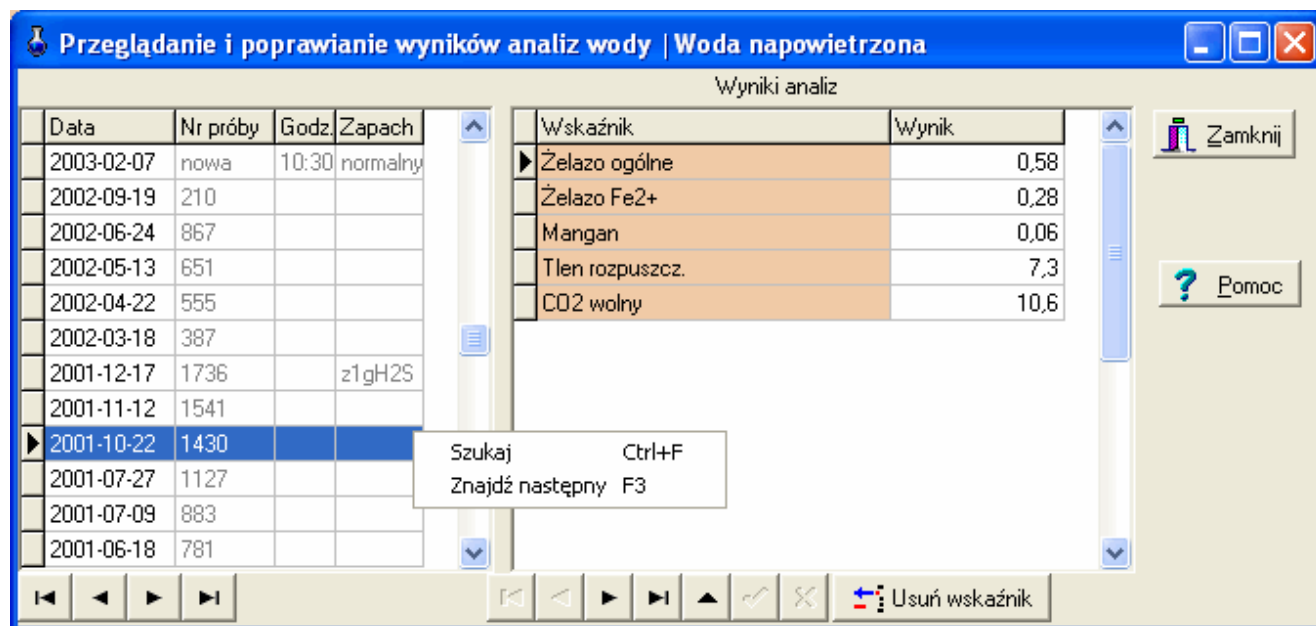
Przeglądanie i poprawianie wyników analiz wody | Woda napowietrzona

Wyniki analiz

| Data | Nr próby | Godz. | Zapach |
|---|---|---|---|
| 2003-02-07 | nowa | 10:30 | normalny |
| 2002-09-19 | 210 | | |
| 2002-06-24 | 867 | | |
| 2002-05-13 | 651 | | |
| 2002-04-22 | 555 | | |
| 2002-03-18 | 387 | | |
| 2001-12-17 | 1736 | | z1gH2S |
| 2001-11-12 | 1541 | | |
| 2001-10-22 | 1430 | | |
| 2001-07-27 | 1127 | | |
| 2001-07-09 | 883 | | |
| 2001-06-18 | 781 | | |

Szukaj Ctrl+F
Znajdź następny F3

| Wskaźnik | Wynik |
|---|---|
| Żelazo ogólne | 0,58 |
| Żelazo Fe2+ | 0,28 |
| Mangan | 0,06 |
| Tlen rozpuszcz. | 7,3 |
| CO2 wolny | 10,6 |

Zamknij

Pomoc

Usuń wskaźnik